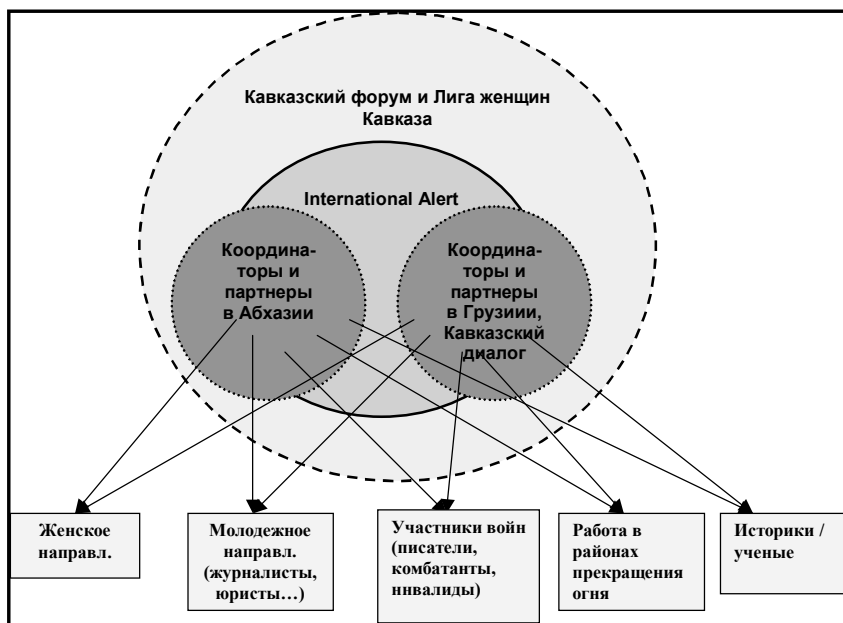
Кавказский форум и Лига женщин Кавказа

International Alert

Координаторы и партнеры в Абхазии

Координаторы и партнеры в Грузиии, Кавказский диалог

Женское направл.

Молодежное направл. (журналисты, юристы…)

Участники войн (писатели, комбатанты, нвалиды)

Работа в районах прекращения огня

Историки / ученые